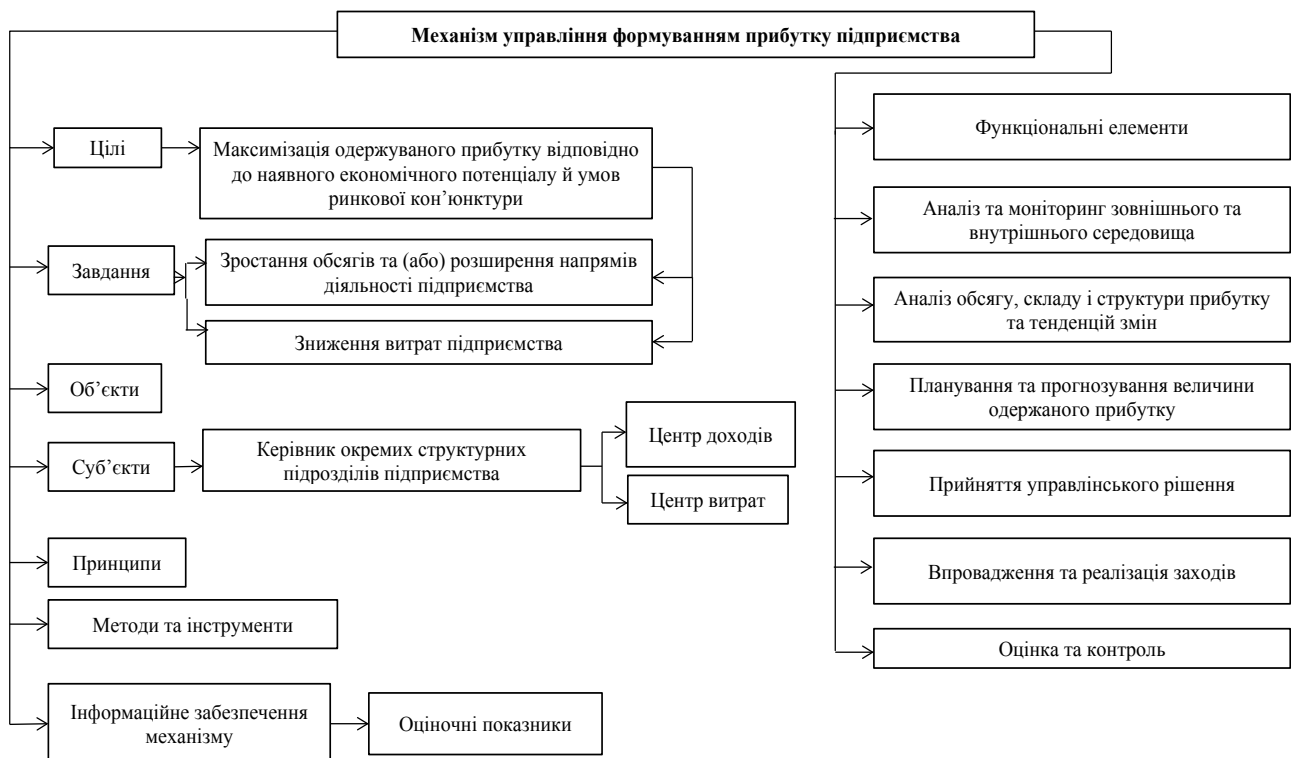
Механізм управління формуванням прибутку підприємства

Цілі

Максимізація одержуваного прибутку відповідно до наявного економічного потенціалу й умов ринкової кон’юнктури

Завдання

Зростання обсягів та (або) розширення напрямів діяльності підприємства

Зниження витрат підприємства

Об’єкти

Суб’єкти

Керівник окремих структурних підрозділів підприємства

Центр доходів

Центр витрат

Принципи

Методи та інструменти

Інформаційне забезпечення механізму

Оціночні показники

Функціональні елементи

Аналіз та моніторинг зовнішнього та внутрішнього середовища

Аналіз обсягу, складу і структури прибутку та тенденцій змін

Планування та прогнозування величини одержаного прибутку

Прийняття управлінського рішення

Впровадження та реалізація заходів

Оцінка та контроль